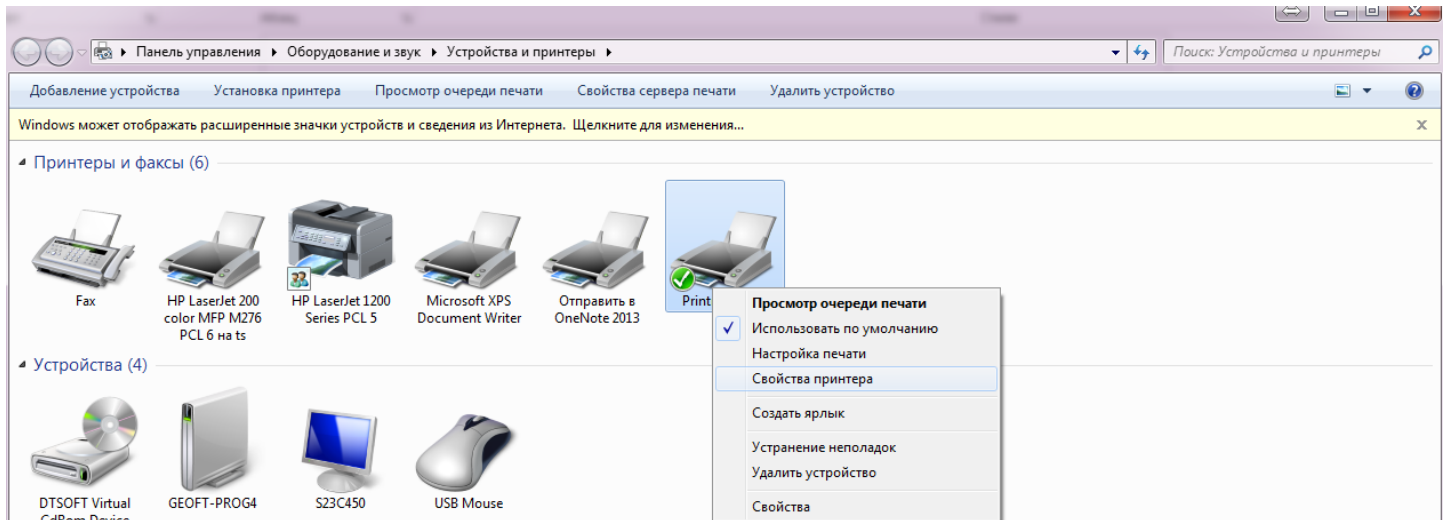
Панель управления ▸ Оборудование и звук ▸ Устройства и принтеры ▸

Поиск: Устройства и принтеры

Добавление устройства Установка принтера Просмотр очереди печати Свойства сервера печати Удалить устройство

Windows может отображать расширенные значки устройств и сведения из Интернета. Щелкните для изменения...

Принтеры и факсы (6)

Fax

HP LaserJet 200 color MFP M276 PCL 6 на ts

HP LaserJet 1200 Series PCL 5

Microsoft XPS Document Writer

Отправить в OneNote 2013

Print

Просмотр очереди печати
Использовать по умолчанию
Настройка печати
Свойства принтера
Создать ярлык
Устранение неполадок
Удалить устройство
Свойства

Устройства (4)

DTSOFT Virtual CdRom Device

GEOFT-PROG4

S23C450

USB Mouse